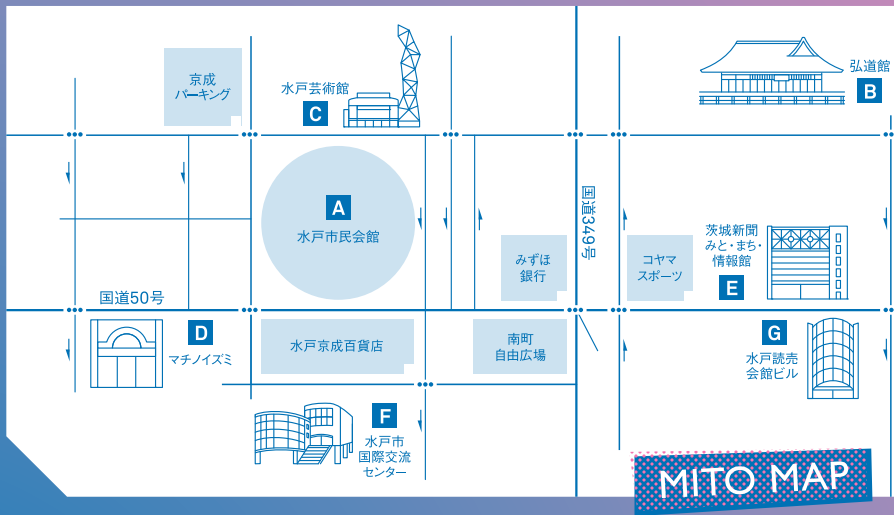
京成
パーキング

水戸芸術館
C

弘道館
B

A
水戸市民会館

国道349号

みずほ
銀行

コヤマ
スポーツ

茨城新聞
みと・まち・
情報館
E

国道50号

D
マチノイズミ

水戸京成百貨店

南町
自由広場

G
水戸読売
会館ビル

F
水戸市
国際交流
センター

MITO MAP